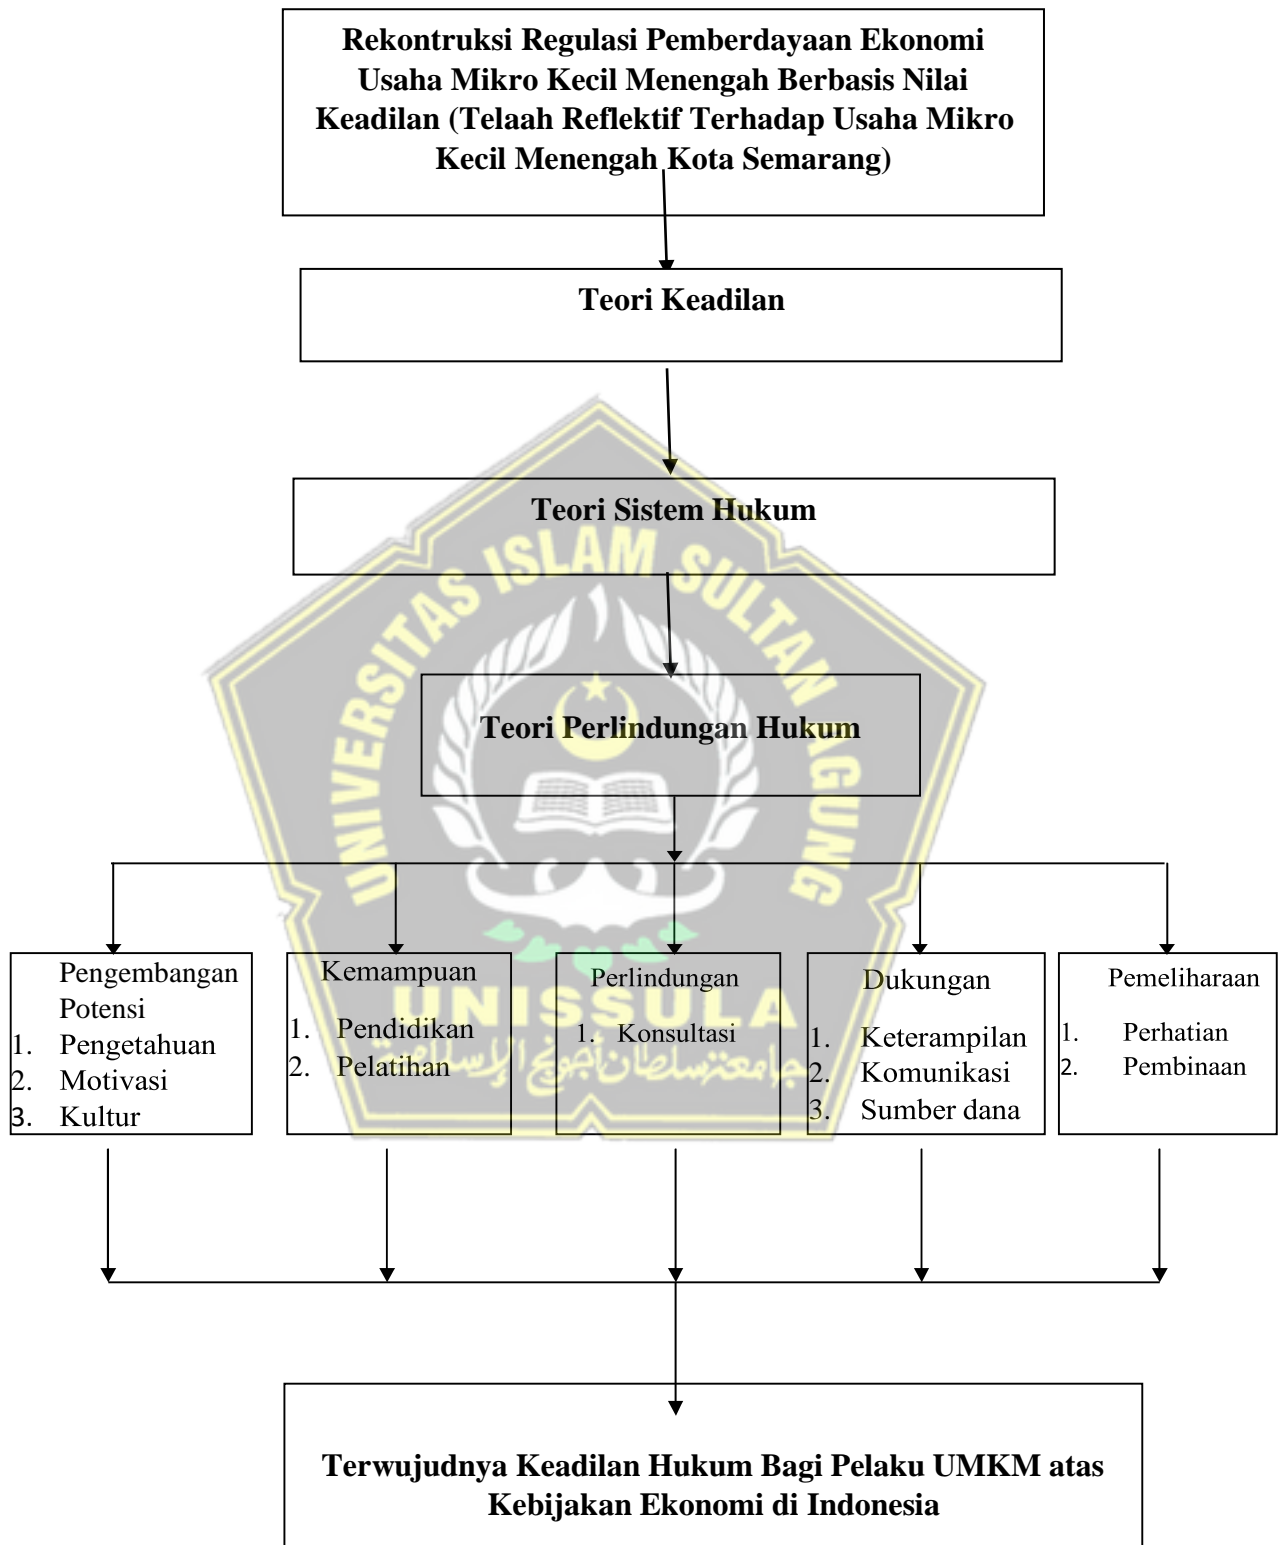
Rekontruksi Regulasi Pemberdayaan Ekonomi Usaha Mikro Kecil Menengah Berbasis Nilai Keadilan (Telaah Reflektif Terhadap Usaha Mikro Kecil Menengah Kota Semarang)

Teori Keadilan

Teori Sistem Hukum

UNIVERSITAS ISLAM SULTAN AGUNG

Teori Perlindungan Hukum

Pengembangan Potensi
1. Pengetahuan
2. Motivasi
3. Kultur

Kemampuan
1. Pendidikan
2. Pelatihan

Perlindungan
1. Konsultasi

Dukungan
1. Keterampilan
2. Komunikasi
3. Sumber dana

Pemeliharaan
1. Perhatian
2. Pembinaan

UNISSULA
جامعة سلطان أجونج الإسلامية

Terwujudnya Keadilan Hukum Bagi Pelaku UMKM atas Kebijakan Ekonomi di Indonesia